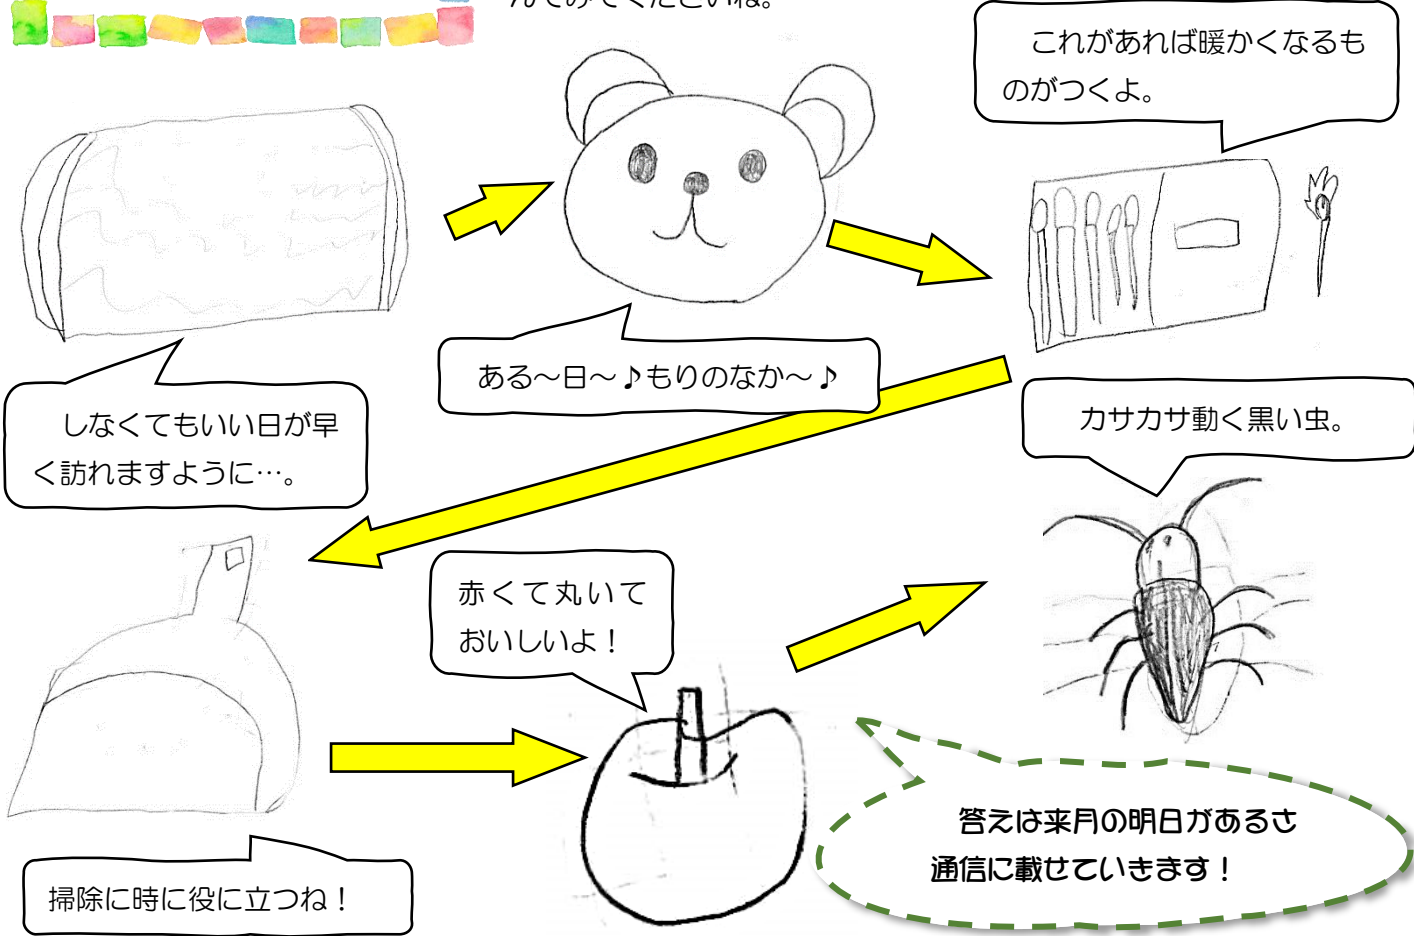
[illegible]てみてくださいね。

これがあれば暖かくなるものがつくよ。

ある～日～♪もりのなか～♪

しなくてもいい日が早く訪れますように…。

カサカサ動く黒い虫。

赤くて丸いておいしいよ！

答えは来月の明日があるさ通信に載せていきます！

掃除に時に役に立つね！